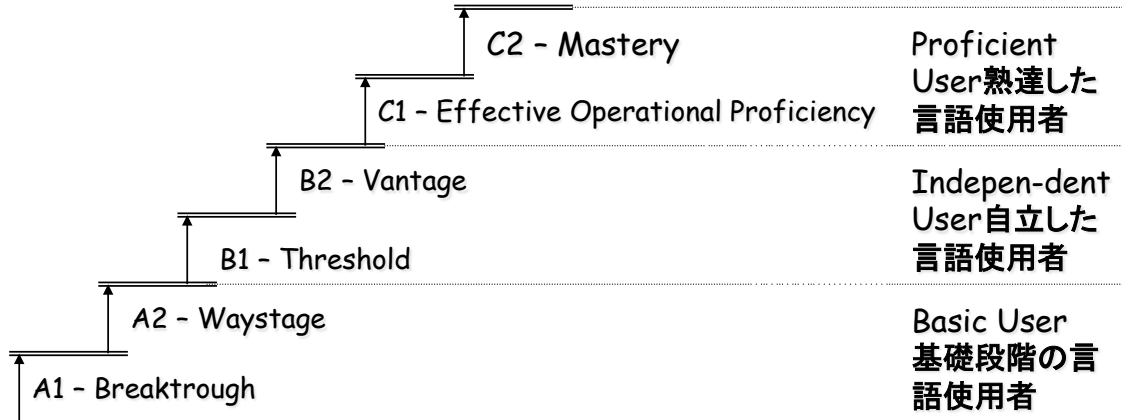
C2 – Mastery

Proficient User熟達した言語使用者

C1 – Effective Operational Proficiency

B2 – Vantage

Indepen-dent User自立した言語使用者

B1 – Threshold

A2 – Waystage

Basic User 基礎段階の言語使用者

A1 – Breaktrough